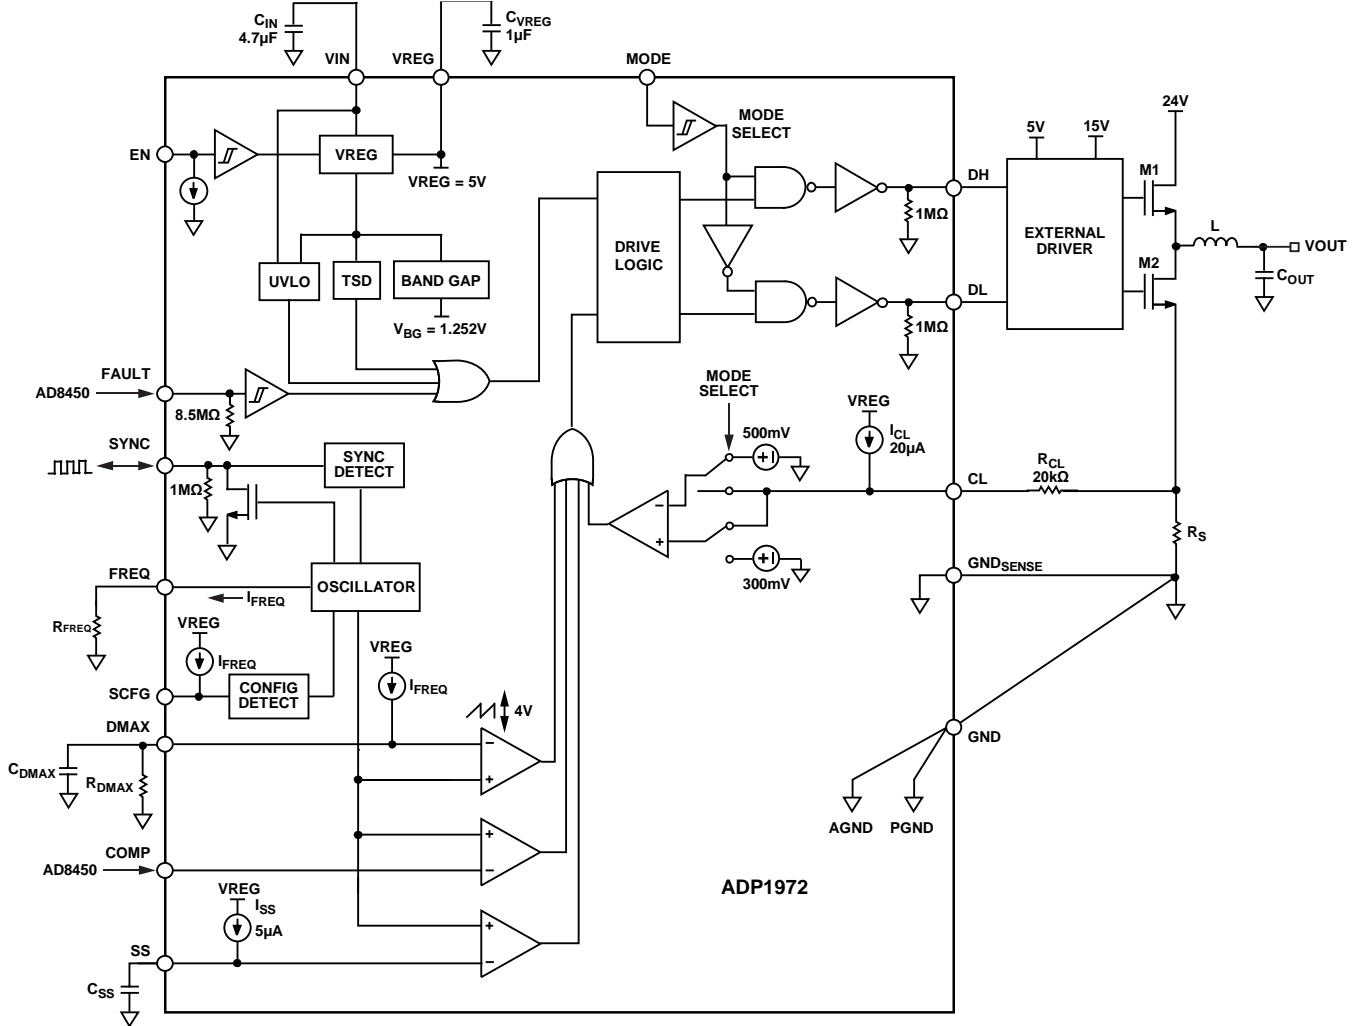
$C_{IN}$
4.7µF
VIN
VREG
$C_{VREG}$
1µF
MODE
MODE SELECT
24V
5V
15V
EN
VREG
VREG = 5V
DRIVE LOGIC
DH
EXTERNAL DRIVER
M1
L
VOUT
1MΩ
M2
$C_{OUT}$
UVLO
TSD
BAND GAP
$V_{BG}$ = 1.252V
DL
1MΩ
FAULT
AD8450
8.5MΩ
MODE SELECT
VREG
500mV
$I_{CL}$
20µA
SYNC
SYNC DETECT
CL
$R_{CL}$
20kΩ
1MΩ
$R_S$
300mV
FREQ
$GND_{SENSE}$
OSCILLATOR
$I_{FREQ}$
RFREQ
VREG
$I_{FREQ}$
VREG
SCFG
CONFIG DETECT
$I_{FREQ}$
4V
DMAX
GND
$C_{DMAX}$
$R_{DMAX}$
AGND
PGND
COMP
AD8450
ADP1972
VREG
$I_{SS}$
5µA
SS
$C_{SS}$